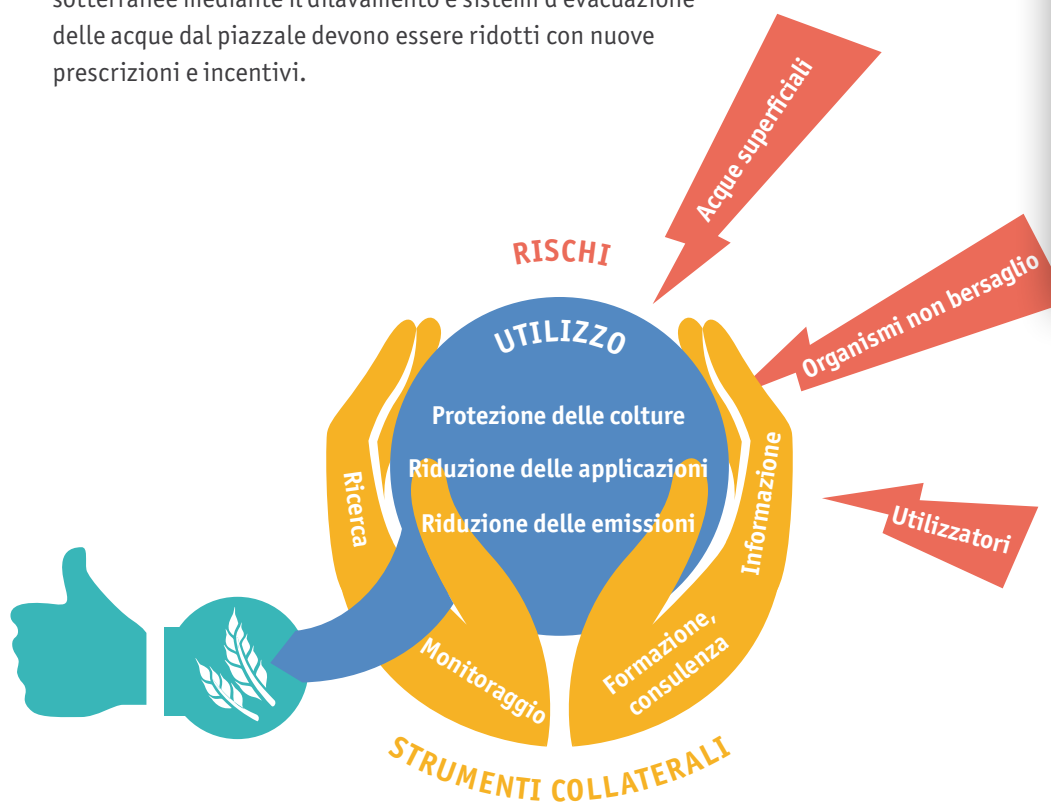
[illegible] sotterranee mediante il dilavamento e sistemi d'evacuazione delle acque dal piazzale devono essere ridotti con nuove prescrizioni e incentivi.

Acque superficiali

RISCHI

Organismi non bersaglio

UTILIZZO

Protezione delle colture

Riduzione delle applicazioni

Riduzione delle emissioni

Ricerca

Informazione

Utilizzatori

Monitoraggio

Formazione, consulenza

STRUMENTI COLLATERALI